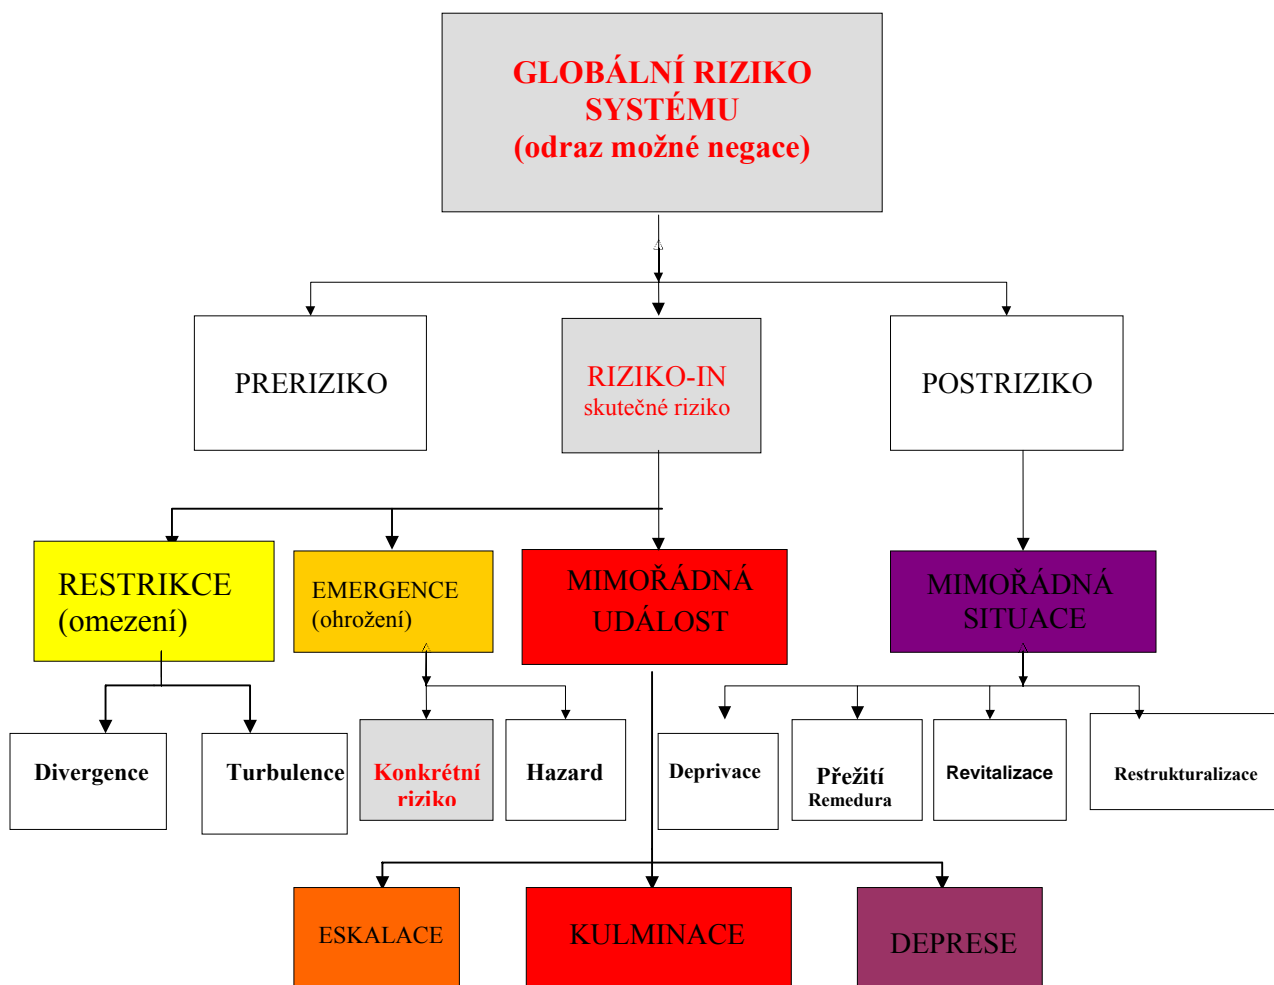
GLOBÁLNÍ RIZIKO SYSTÉMU
(odraz možné negace)

PRERIZIKO

RIZIKO-IN
skutečné riziko

POSTRIZIKO

RESTRIKCE
(omezení)

EMERGENCE
(ohrožení)

MIMOŘÁDNÁ UDÁLOST

MIMOŘÁDNÁ SITUACE

Divergence

Turbulence

Konkrétní riziko

Hazard

Deprivace

Přežití
Remedura

Revitalizace

Restrukturalizace

ESKALACE

KULMINACE

DEPRESE